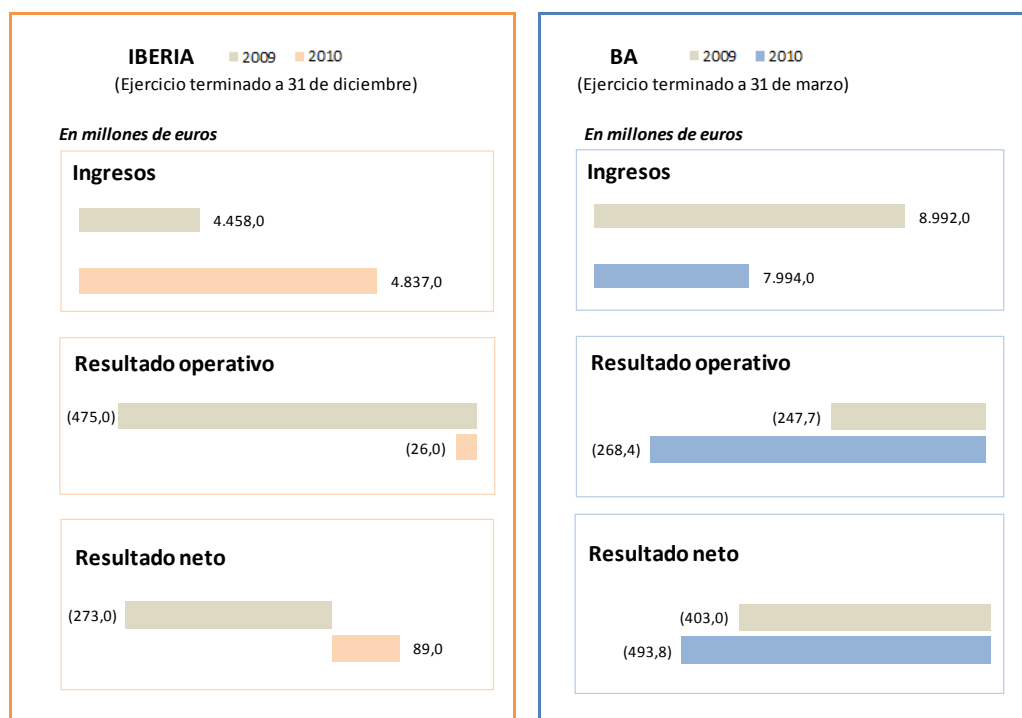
IBERIA 2009 2010
(Ejercicio terminado a 31 de diciembre)

En millones de euros

Ingresos

4.458,0

4.837,0

Resultado operativo

(475,0)

(26,0)

Resultado neto

(273,0)

89,0

BA 2009 2010
(Ejercicio terminado a 31 de marzo)

En millones de euros

Ingresos

8.992,0

7.994,0

Resultado operativo

(247,7)

(268,4)

Resultado neto

(403,0)

(493,8)